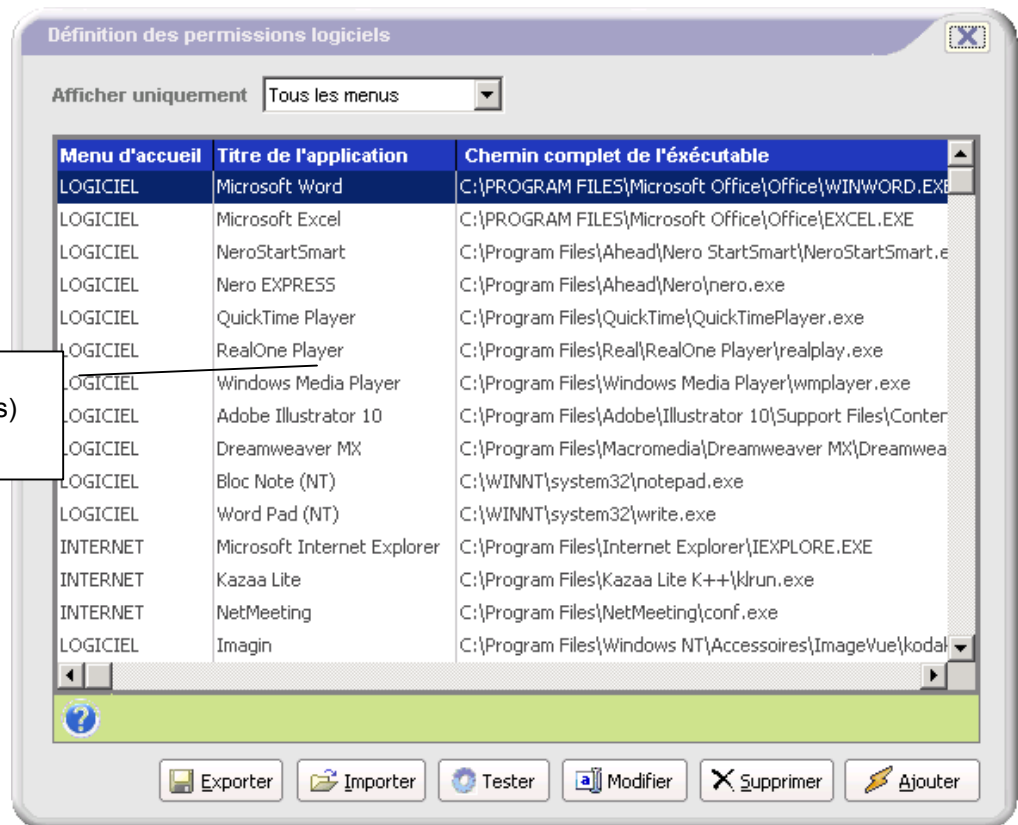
Définition des permissions logiciels

Afficher uniquement Tous les menus

| Menu d'accueil | Titre de l'application | Chemin complet de l'éxécutable |
|---|---|---|
| LOGICIEL | Microsoft Word | C:\PROGRAM FILES\Microsoft Office\Office\WINWORD.EXE |
| LOGICIEL | Microsoft Excel | C:\PROGRAM FILES\Microsoft Office\Office\EXCEL.EXE |
| LOGICIEL | NeroStartSmart | C:\Program Files\Ahead\Nero StartSmart\NeroStartSmart.e |
| LOGICIEL | Nero EXPRESS | C:\Program Files\Ahead\Nero\nero.exe |
| LOGICIEL | QuickTime Player | C:\Program Files\QuickTime\QuickTimePlayer.exe |
| LOGICIEL | RealOne Player | C:\Program Files\Real\RealOne Player\realplay.exe |
| LOGICIEL | Windows Media Player | C:\Program Files\Windows Media Player\wmplayer.exe |
| LOGICIEL | Adobe Illustrator 10 | C:\Program Files\Adobe\Illustrator 10\Support Files\Conter |
| LOGICIEL | Dreamweaver MX | C:\Program Files\Macromedia\Dreamweaver MX\Dreamwea |
| LOGICIEL | Bloc Note (NT) | C:\WINNT\system32\notepad.exe |
| LOGICIEL | Word Pad (NT) | C:\WINNT\system32\write.exe |
| INTERNET | Microsoft Internet Explorer | C:\Program Files\Internet Explorer\IEXPLORE.EXE |
| INTERNET | Kazaa Lite | C:\Program Files\Kazaa Lite K++\klrun.exe |
| INTERNET | NetMeeting | C:\Program Files\NetMeeting\conf.exe |
| LOGICIEL | Imagin | C:\Program Files\Windows NT\Accessoires\ImageVue\kodak |

s)

Exporter Importer Tester Modifier Supprimer Ajouter